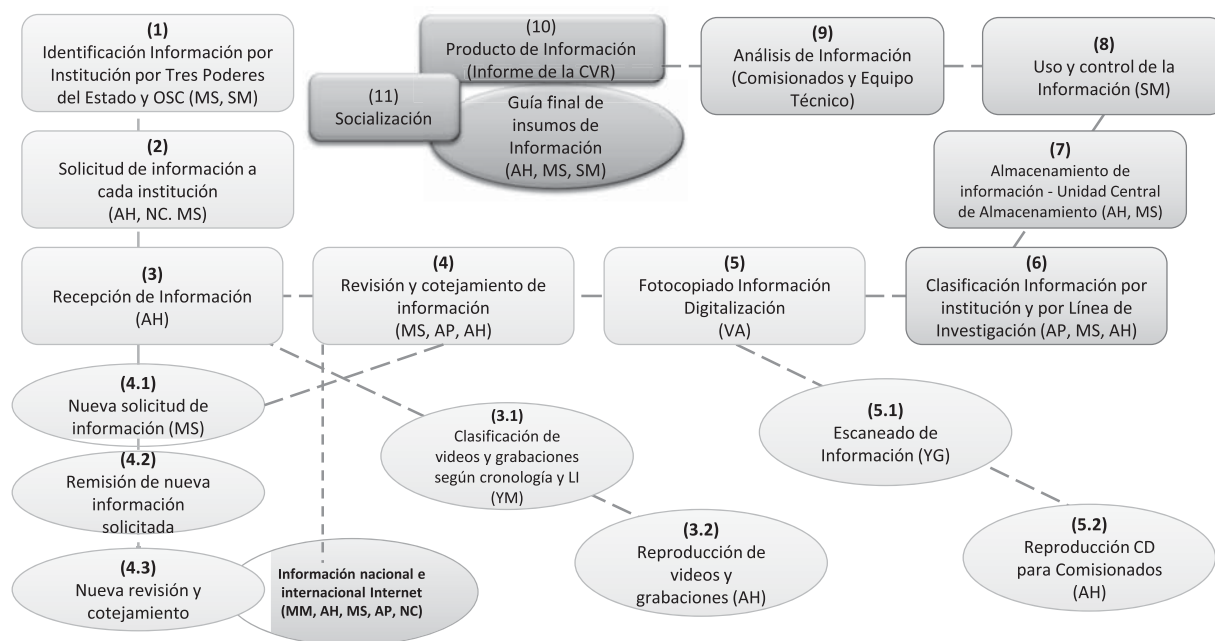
(1)
Identificación Información por Institución por Tres Poderes del Estado y OSC (MS, SM)

(2)
Solicitud de información a cada institución
(AH, NC. MS)

(3)
Recepción de Información
(AH)

(4.1)
Nueva solicitud de información (MS)

(4.2)
Remisión de nueva información solicitada

(4.3)
Nueva revisión y cotejamiento

Información nacional e internacional Internet
(MM, AH, MS, AP, NC)

(10)
Producto de Información
(Informe de la CVR)

(11)
Socialización

Guía final de insumos de Información
(AH, MS, SM)

(9)
Análisis de Información
(Comisionados y Equipo Técnico)

(8)
Uso y control de la Información (SM)

(7)
Almacenamiento de información - Unidad Central de Almacenamiento (AH, MS)

(6)
Clasificación Información por institución y por Línea de Investigación (AP, MS, AH)

(4)
Revisión y cotejamiento de información
(MS, AP, AH)

(5)
Fotocopiado Información Digitalización
(VA)

(3.1)
Clasificación de videos y grabaciones según cronología y LI
(YM)

(3.2)
Reproducción de videos y grabaciones (AH)

(5.1)
Escaneado de Información (YG)

(5.2)
Reproducción CD para Comisionados
(AH)